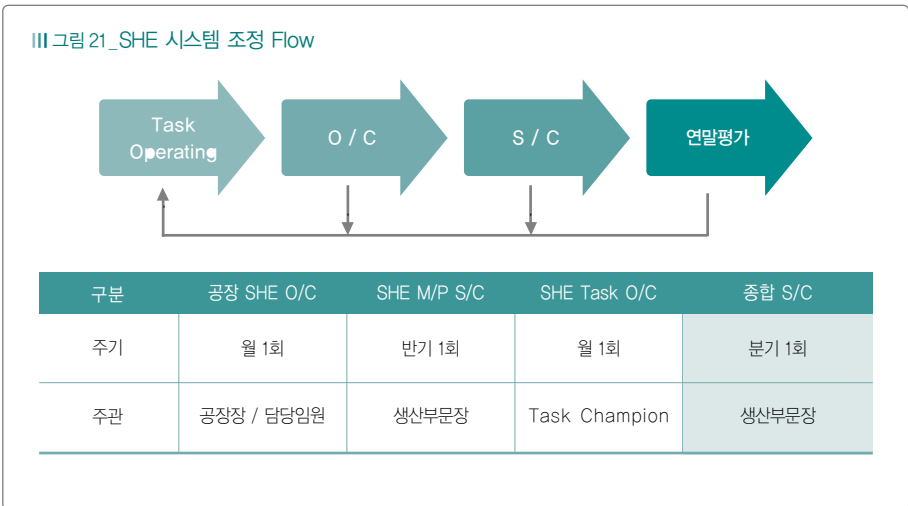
III 그림 21_SHE 시스템 조정 Flow

Task Operating

O / C

S / C

연말평가

| 구분 | 공장 SHE O/C | SHE M/P S/C | SHE Task O/C | 종합 S/C |
|---|---|---|---|---|
| 주기 | 월 1회 | 반기 1회 | 월 1회 | 분기 1회 |
| 주관 | 공장장 / 담당임원 | 생산부문장 | Task Champion | 생산부문장 |